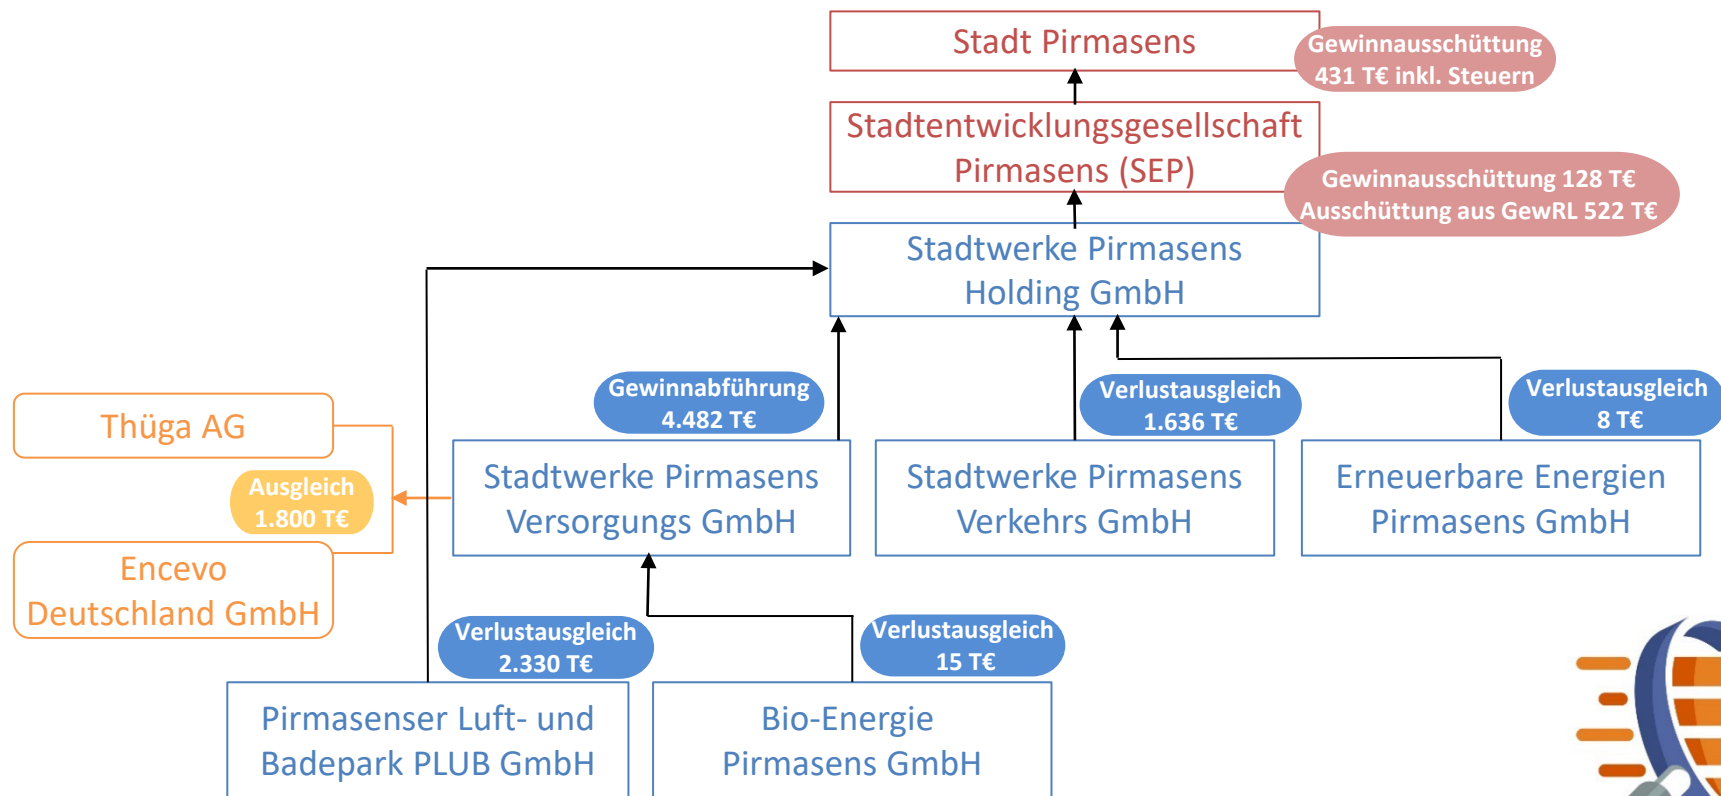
Stadt Pirmasens

Gewinnausschüttung 431 T€ inkl. Steuern

Stadtentwicklungsgesellschaft Pirmasens (SEP)

Gewinnausschüttung 128 T€
Ausschüttung aus GewRL 522 T€

Stadtwerke Pirmasens Holding GmbH

Gewinnabführung 4.482 T€

Verlustausgleich 1.636 T€

Verlustausgleich 8 T€

Thüga AG

Ausgleich 1.800 T€

Encevo Deutschland GmbH

Stadtwerke Pirmasens Versorgungs GmbH

Stadtwerke Pirmasens Verkehrs GmbH

Erneuerbare Energien Pirmasens GmbH

Verlustausgleich 2.330 T€

Verlustausgleich 15 T€

Pirmasenser Luft- und Badepark PLUB GmbH

Bio-Energie Pirmasens GmbH